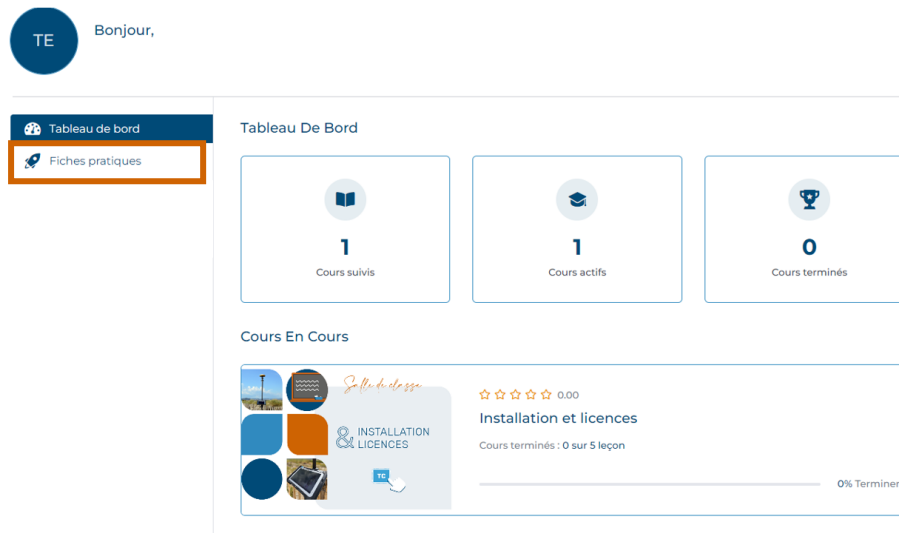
TE

Bonjour,

Tableau de bord
Fiches pratiques

Tableau De Bord

1
Cours suivis

1
Cours actifs

0
Cours terminés

Cours En Cours

Salle de classe
& INSTALLATION LICENCES
TE

0.00
Installation et licences
Cours terminés : 0 sur 5 leçon

0% Terminer